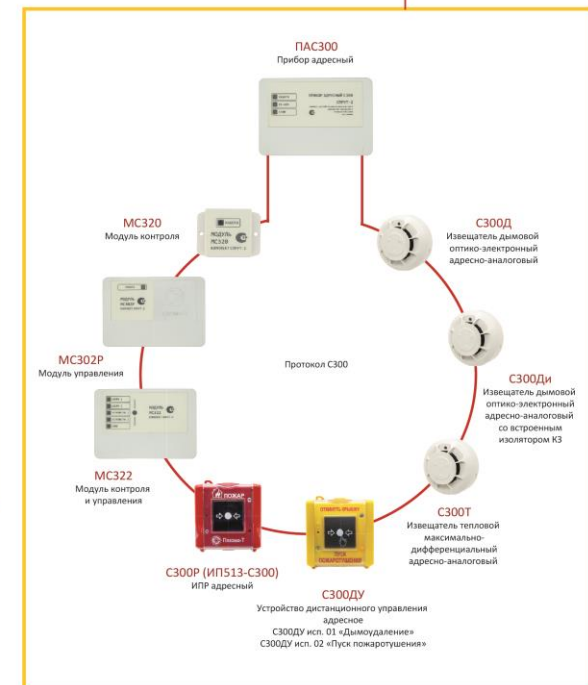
ПАС300
Прибор адресный

МС320
Модуль контроля

МОДУЛЬ МС320

С300Д
Извещатель дымовой оптико-электронный адресно-аналоговый

МС302Р
Модуль управления

Протокол С300

С300Ди
Извещатель дымовой оптико-электронный адресно-аналоговый со встроенным изолятором КЗ

МС322
Модуль контроля и управления

С300Т
Извещатель тепловой максимально-дифференциальный адресно-аналоговый

ПОЖАР

С300Р (ИП513-С300)
ИПР адресный

С300ДУ
Устройство дистанционного управления адресное
С300ДУ исп. 01 «Дымоудаление»
С300ДУ исп. 02 «Пуск пожаротушения»